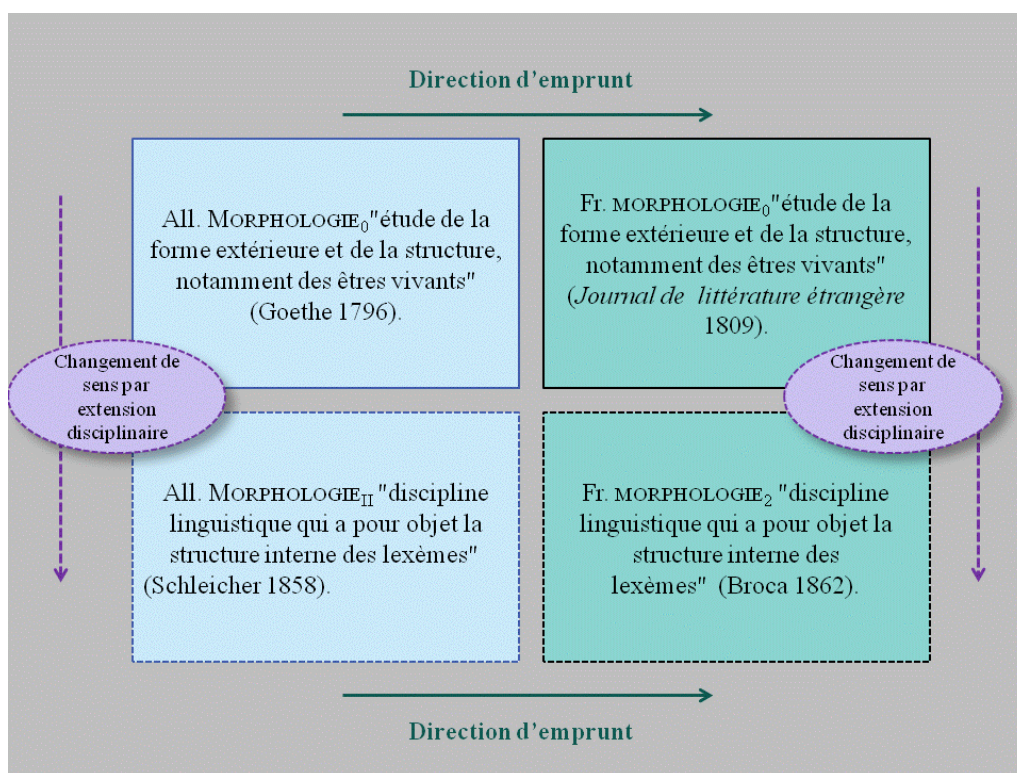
Direction d'emprunt

All. MORPHOLOGIE$_0$"étude de la forme extérieure et de la structure, notamment des êtres vivants" (Goethe 1796).

Fr. MORPHOLOGIE$_0$"étude de la forme extérieure et de la structure, notamment des êtres vivants" (*Journal de littérature étrangère* 1809).

Changement de sens par extension disciplinaire

Changement de sens par extension disciplinaire

All. MORPHOLOGIE$_{II}$ "discipline linguistique qui a pour objet la structure interne des lexèmes" (Schleicher 1858).

Fr. MORPHOLOGIE$_2$ "discipline linguistique qui a pour objet la structure interne des lexèmes" (Broca 1862).

Direction d'emprunt